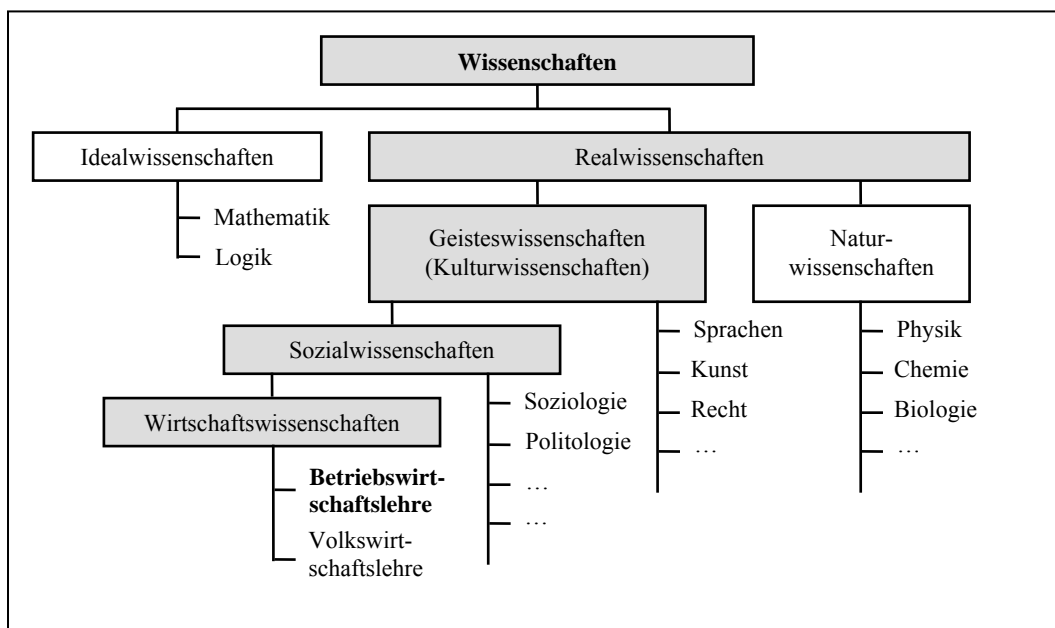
Wissenschaften

Idealwissenschaften

Mathematik

Logik

Realwissenschaften

Geisteswissenschaften (Kulturwissenschaften)

Naturwissenschaften

Sozialwissenschaften

Sprachen

Kunst

Recht

…

Physik

Chemie

Biologie

…

Wirtschaftswissenschaften

Soziologie

Politologie

…

…

Betriebswirtschaftslehre

Volkswirtschaftslehre